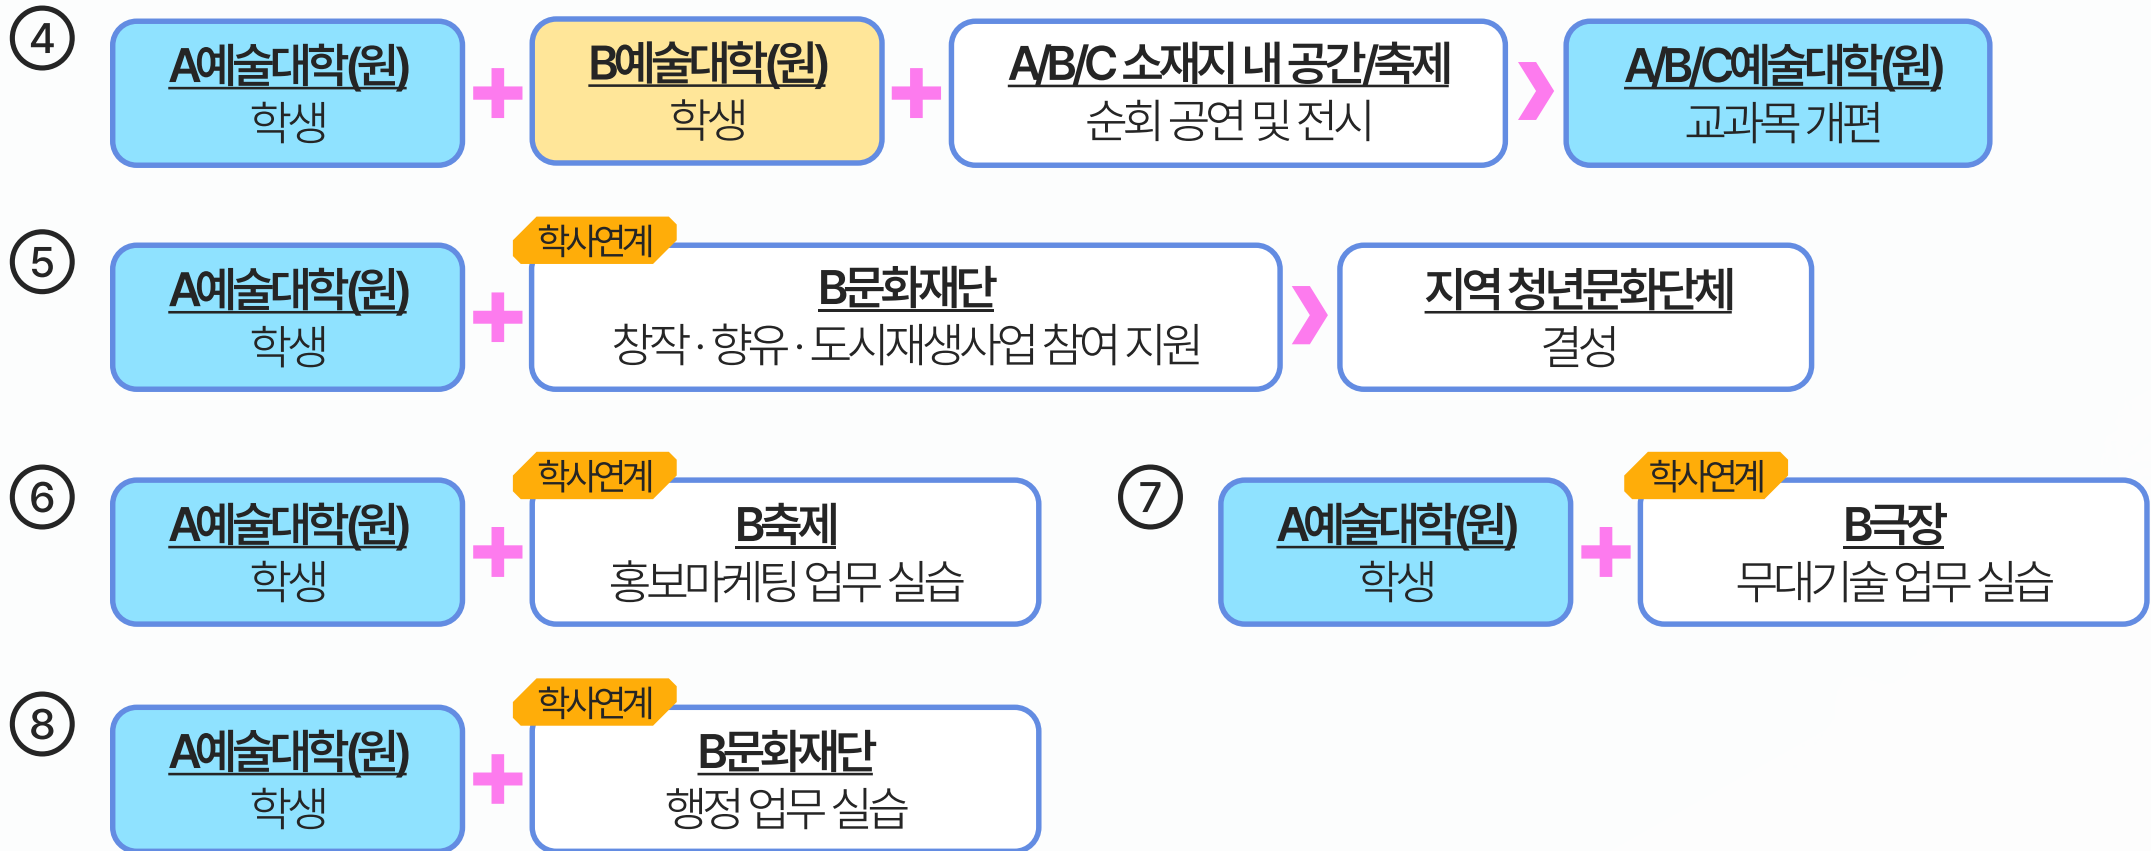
④ A예술대학(원) 학생 + B예술대학(원) 학생 + A/B/C 소재지 내 공간/축제 순회 공연 및 전시 › A/B/C예술대학(원) 교과목 개편

⑤ A예술대학(원) 학생 + 학사연계 B문화재단 창작 · 향유 · 도시재생사업 참여 지원 › 지역 청년문화단체 결성

⑥ A예술대학(원) 학생 + 학사연계 B축제 홍보마케팅 업무 실습

⑦ A예술대학(원) 학생 + 학사연계 B극장 무대기술 업무 실습

⑧ A예술대학(원) 학생 + 학사연계 B문화재단 행정 업무 실습